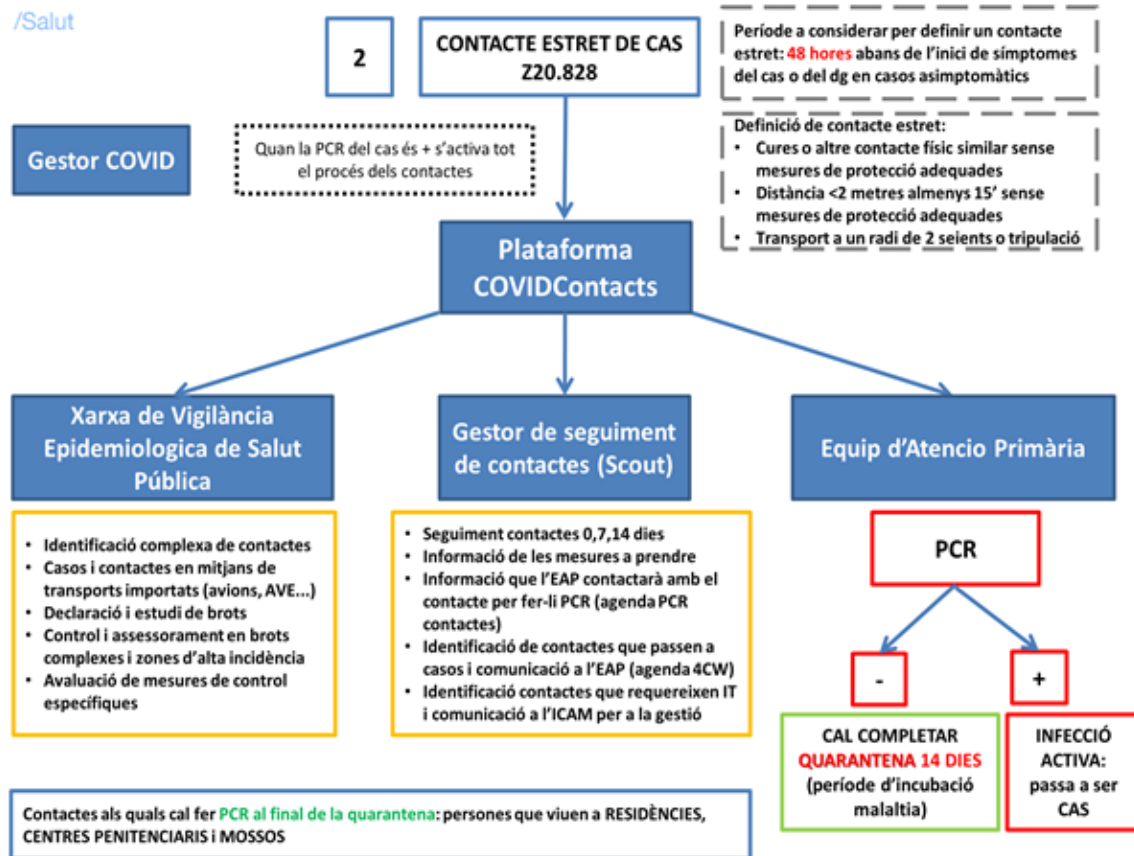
/Salut

2

CONTACTE ESTRET DE CAS Z20.828

Període a considerar per definir un contacte estret: 48 hores abans de l'inici de símptomes del cas o del dg en casos asimptomàtics

Definició de contacte estret:
- Cures o altre contacte físic similar sense mesures de protecció adequades
- Distància <2 metres almenys 15' sense mesures de protecció adequades
- Transport a un radi de 2 seients o tripulació

Gestor COVID

Quan la PCR del cas és + s'activa tot el procés dels contactes

Plataforma COVIDContacts

Xarxa de Vigilància Epidemiologica de Salut Pública

Gestor de seguiment de contactes (Scout)

Equip d'Atencio Primària

- Identificació complexa de contactes
- Casos i contactes en mitjans de transports importats (avions, AVE...)
- Declaració i estudi de brots
- Control i assessorament en brots complexes i zones d'alta incidència
- Avaluació de mesures de control específiques

- Seguiment contactes 0,7,14 dies
- Informació de les mesures a prendre
- Informació que l'EAP contactarà amb el contacte per fer-li PCR (agenda PCR contactes)
- Identificació de contactes que passen a casos i comunicació a l'EAP (agenda 4CW)
- Identificació contactes que requereixen IT i comunicació a l'ICAM per a la gestió

PCR

-

+

CAL COMPLETAR QUARANTENA 14 DIES (període d'incubació malaltia)

INFECCIÓ ACTIVA: passa a ser CAS

Contactes als quals cal fer PCR al final de la quarantena: persones que viuen a RESIDÈNCIES, CENTRES PENITENCIARIS i MOSSOS